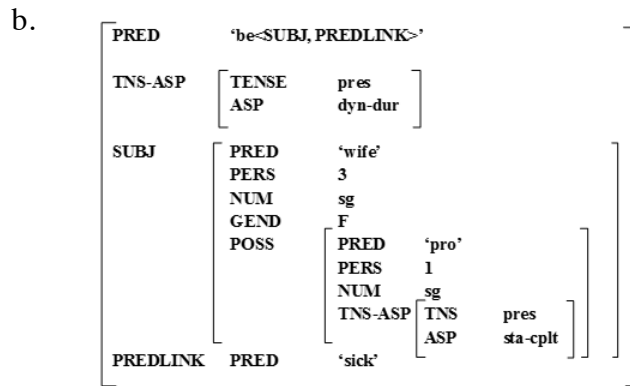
b.

PRED 'be<SUBJ, PREDLINK>'

TNS-ASP
| TENSE | pres |
|---|---|
| ASP | dyn-dur |

SUBJ
| PRED | 'wife' |
|---|---|
| PERS | 3 |
| NUM | sg |
| GEND | F |
| POSS | PRED 'pro' |
| | PERS 1 |
| | NUM sg |
| | TNS-ASP TNS pres |
| | ASP sta-cplt |

PREDLINK PRED 'sick'